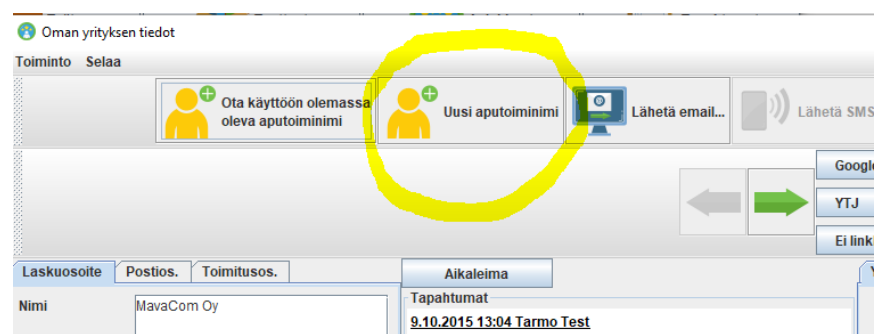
Oman yrityksen tiedot

Toiminto Selaa

Ota käyttöön olemassa oleva aputoiminimi

Uusi aputoiminimi

Lähetä email...

Lähetä SMS

Google

YTJ

Ei link

Laskuosoite

Postios.

Toimitusos.

Aikaleima

Nimi

MavaCom Oy

Tapahtumat

9.10.2015 13:04 Tarmo Test